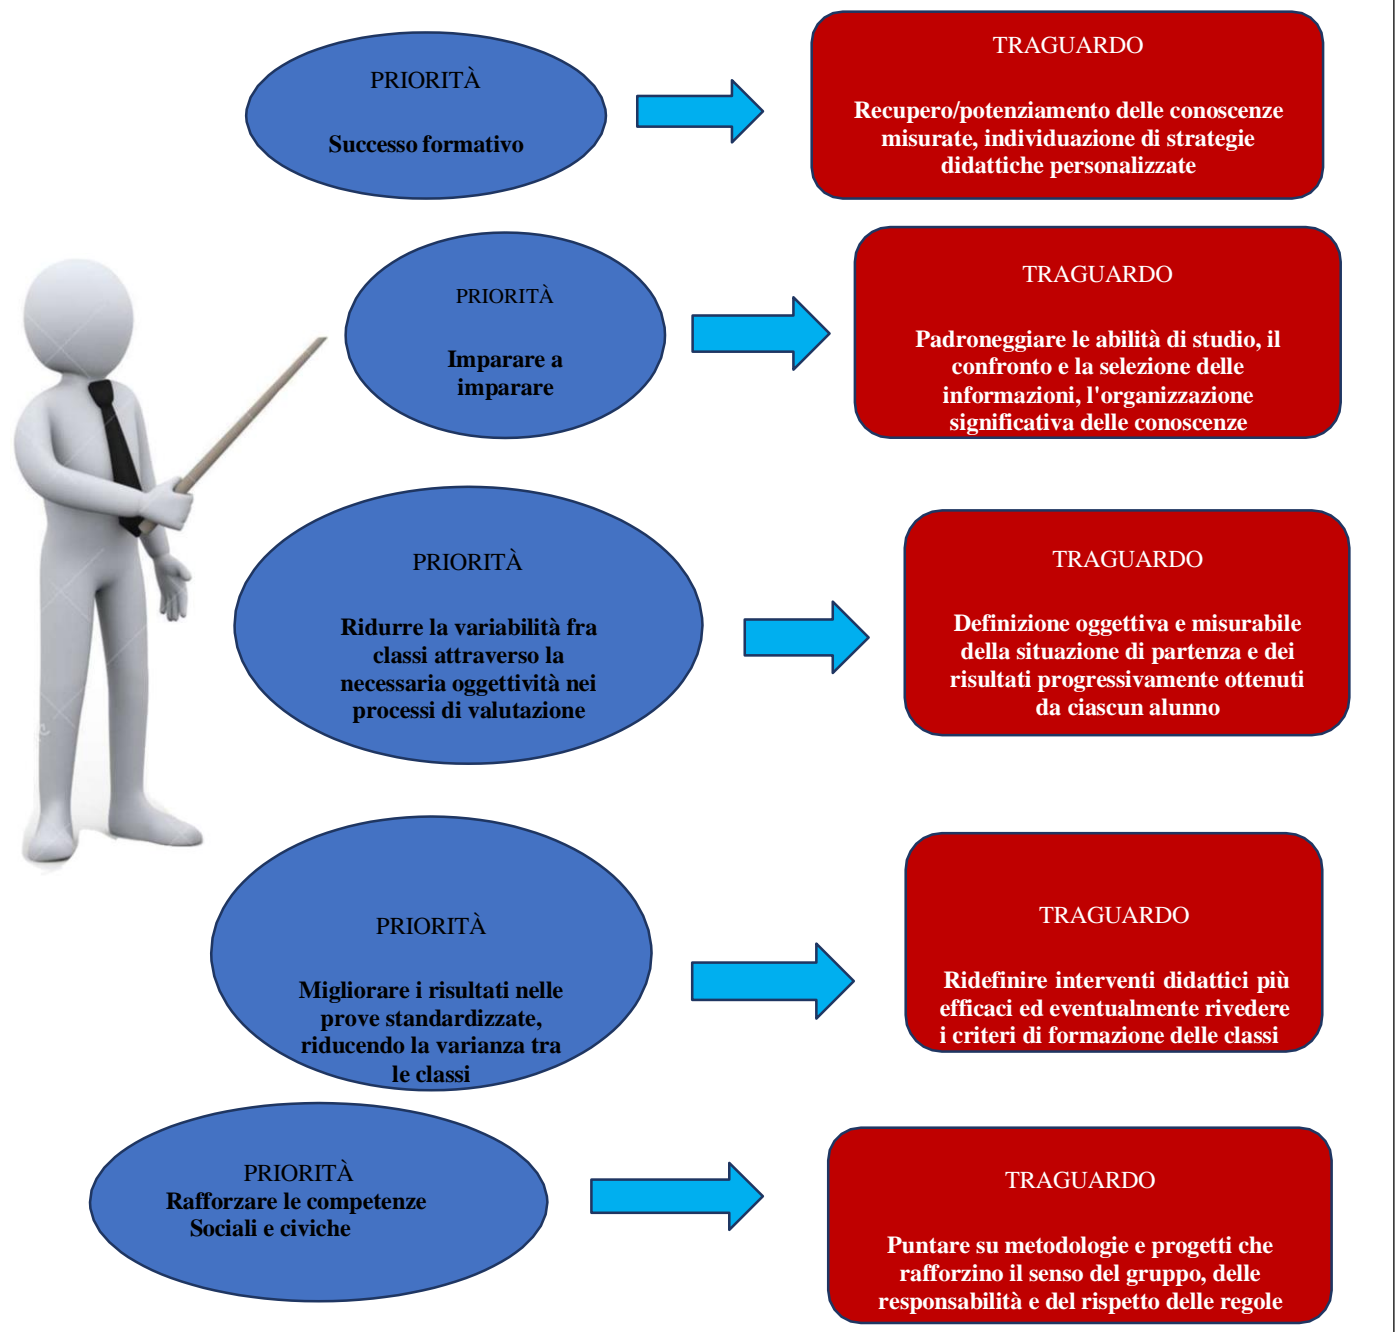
PRIORITÀ

Successo formativo

TRAGUARDO

Recupero/potenziamento delle conoscenze misurate, individuazione di strategie didattiche personalizzate

PRIORITÀ

Imparare a imparare

TRAGUARDO

Padroneggiare le abilità di studio, il confronto e la selezione delle informazioni, l'organizzazione significativa delle conoscenze

PRIORITÀ

Ridurre la variabilità fra classi attraverso la necessaria oggettività nei processi di valutazione

TRAGUARDO

Definizione oggettiva e misurabile della situazione di partenza e dei risultati progressivamente ottenuti da ciascun alunno

PRIORITÀ

Migliorare i risultati nelle prove standardizzate, riducendo la varianza tra le classi

TRAGUARDO

Ridefinire interventi didattici più efficaci ed eventualmente rivedere i criteri di formazione delle classi

PRIORITÀ
Rafforzare le competenze Sociali e civiche

TRAGUARDO

Puntare su metodologie e progetti che rafforzino il senso del gruppo, delle responsabilità e del rispetto delle regole